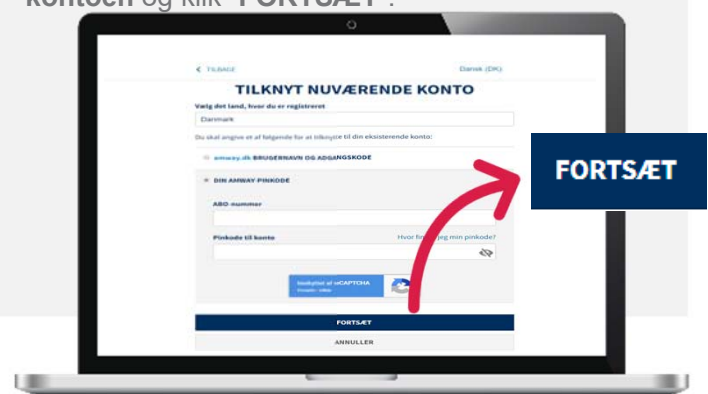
kontoen og klik "FORTSÆT".

< TILBAGE

Dansk (DK)

TILKNYT NUVÆRENDE KONTO

Vælg det land, hvor du er registreret

Danmark

Du skal angive et af følgende for at tilknytte til din eksisterende konto:

amway.dk BRUGERNAVN OG ADGANGSKODE

DIN AMWAY PINKODE

ABO-nummer

Pinkode til konto

Hvor finder jeg min pinkode?

Beskyttet af reCAPTCHA

FORTSÆT

ANNULLER

FORTSÆT